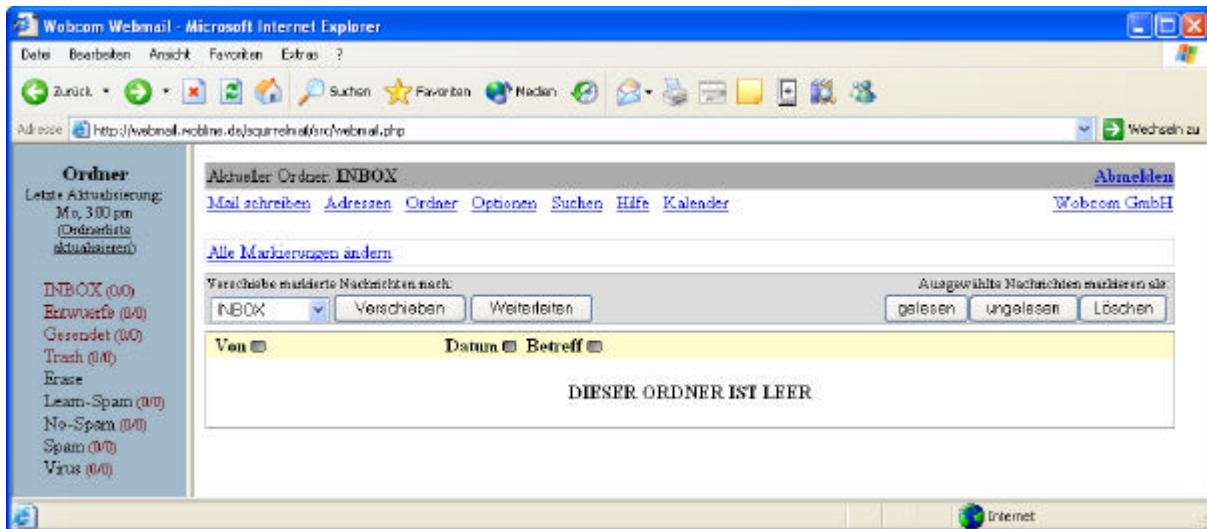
Wobcom Webmail - Microsoft Internet Explorer

Datei Bearbeiten Ansicht Favoriten Extras ?

Zurück Suchen Favoriten Medien

Adresse http://webmail.wobline.de/squirrelmail/src/webmail.php Wechseln zu

Ordner
Letzte Aktualisierung: Mo, 3:00 pm
(Ordnerliste aktualisieren)

INBOX (0/0)
Entwürfe (0/0)
Gesendet (0/0)
Trash (0/0)
Erase
Learn-Spam (0/0)
No-Spam (0/0)
Spam (0/0)
Virus (0/0)

Aktueller Ordner: INBOX

Abmelden

Mail schreiben Adressen Ordner Optionen Suchen Hilfe Kalender

Wobcom GmbH

Alle Markierungen ändern

Verschiebe markierte Nachrichten nach:

Ausgewählte Nachrichten markieren als:

INBOX Verschieben Weiterleiten

gelesen ungelesen Löschen

Von Datum Betreff

DIESER ORDNER IST LEER

Internet